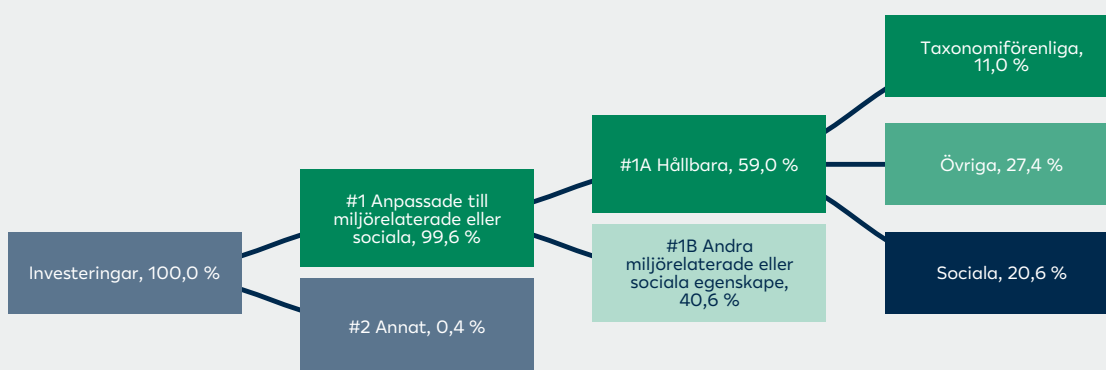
Investeringar, 100,0 %

#1 Anpassade till miljörelaterade eller sociala, 99,6 %

#2 Annat, 0,4 %

#1A Hållbara, 59,0 %

#1B Andra miljörelaterade eller sociala egenskape, 40,6 %

Taxonomiförenliga, 11,0 %

Övriga, 27,4 %

Sociala, 20,6 %